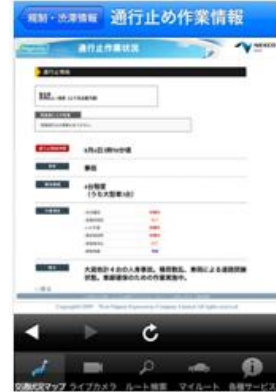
規制・渋滞情報 通行止め作業情報

通行止作業状況

NEXCO

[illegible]

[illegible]

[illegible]

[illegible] 5月6日 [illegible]

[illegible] 事故

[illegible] 4台関連 (うち大型車1台)

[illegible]

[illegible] 大型車1台を含む4台の人身事故。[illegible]

Copyright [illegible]

交通状況マップ ライブカメラ ルート検索 マイルート 各種サービス